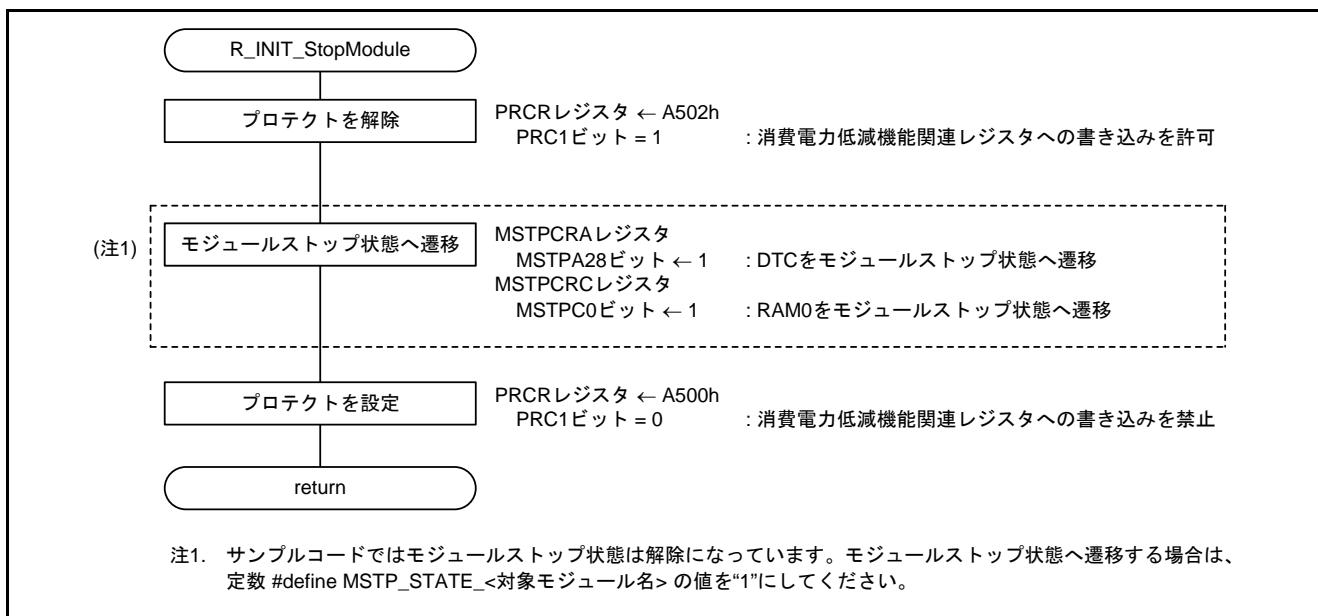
R_INIT_StopModule

プロテクトを解除

PRCRレジスタ ← A502h
PRC1ビット = 1 : 消費電力低減機能関連レジスタへの書き込みを許可

(注1)

モジュールストップ状態へ遷移

MSTPCRAレジスタ
MSTPA28ビット ← 1 : DTCをモジュールストップ状態へ遷移
MSTPCRCレジスタ
MSTPC0ビット ← 1 : RAM0をモジュールストップ状態へ遷移

プロテクトを設定

PRCRレジスタ ← A500h
PRC1ビット = 0 : 消費電力低減機能関連レジスタへの書き込みを禁止

return

注1. サンプルコードではモジュールストップ状態は解除になっています。モジュールストップ状態へ遷移する場合は、定数 #define MSTP_STATE_<対象モジュール名> の値を"1"にしてください。